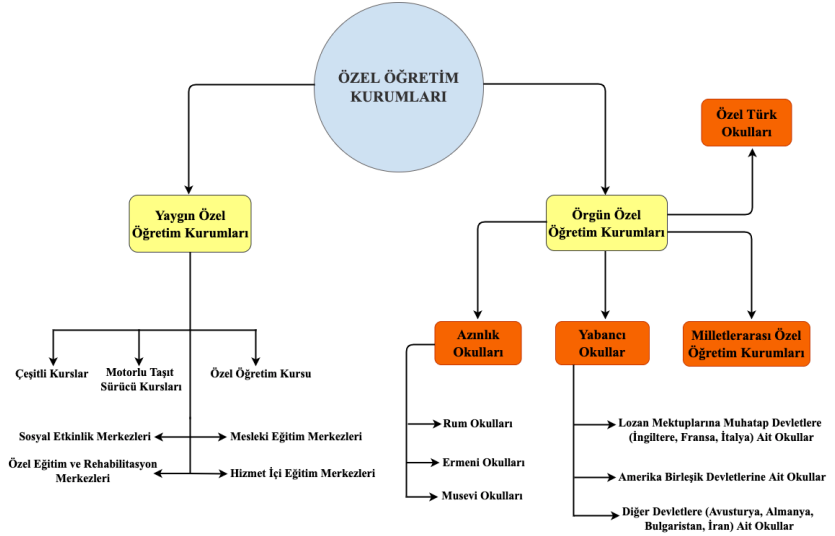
ÖZEL ÖĞRETİM KURUMLARI

Yaygın Özel Öğretim Kurumları

Çeşitli Kurslar

Motorlu Taşıt Sürücü Kursları

Özel Öğretim Kursu

Sosyal Etkinlik Merkezleri

Mesleki Eğitim Merkezleri

Özel Eğitim ve Rehabilitasyon Merkezleri

Hizmet İçi Eğitim Merkezleri

Özel Türk Okulları

Örgün Özel Öğretim Kurumları

Azınlık Okulları

Yabancı Okullar

Milletlerarası Özel Öğretim Kurumları

Rum Okulları

Ermeni Okulları

Musevi Okulları

Lozan Mektuplarına Muhatap Devletlere (İngiltere, Fransa, İtalya) Ait Okullar

Amerika Birleşik Devletlerine Ait Okullar

Diğer Devletlere (Avusturya, Almanya, Bulgaristan, İran) Ait Okullar